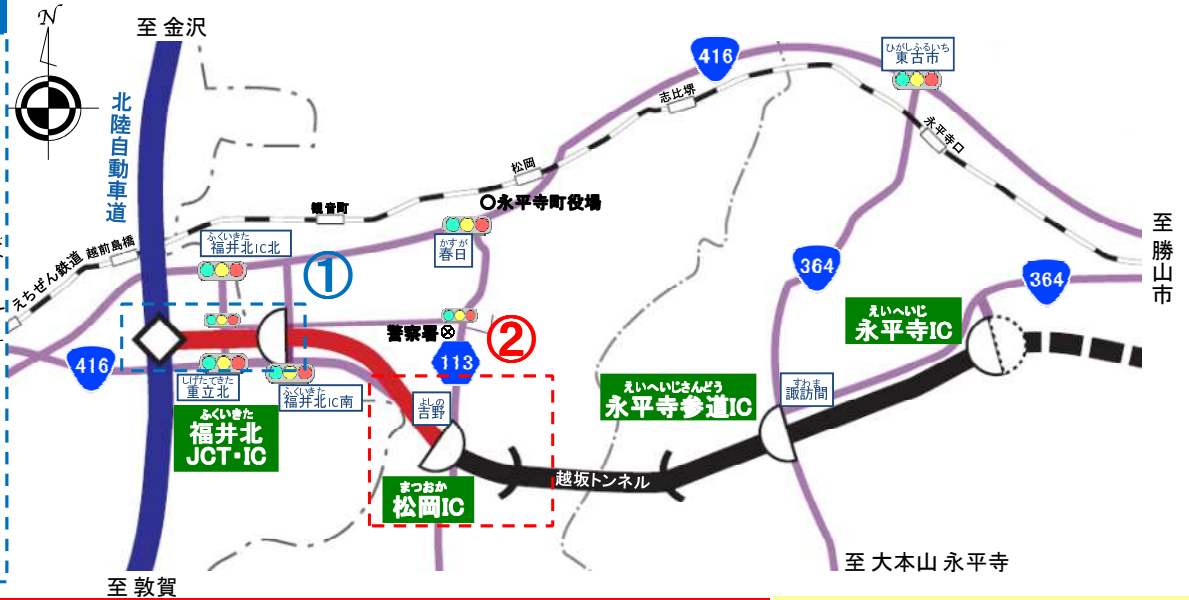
N

至 金沢

北陸自動車道

416

志比堺

ひがしふるいち
東古市

永平寺口

松岡

観音町

○永平寺町役場

至勝山市

えちぜん鉄道

越前島橋

ふくいきた
福井北IC北

①

かすが
春日

364

364

えいへいじ
永平寺IC

警察署⊗

②

113

416

しげたできた
重立北

ふくいきた
福井北IC南

よしの
吉野

えいへいじさんどう
永平寺参道IC

すわま
諏訪間

ふくいきた
福井北
JCT・IC

越坂トンネル

まつおか
松岡IC

至 大本山 永平寺

至 敦賀